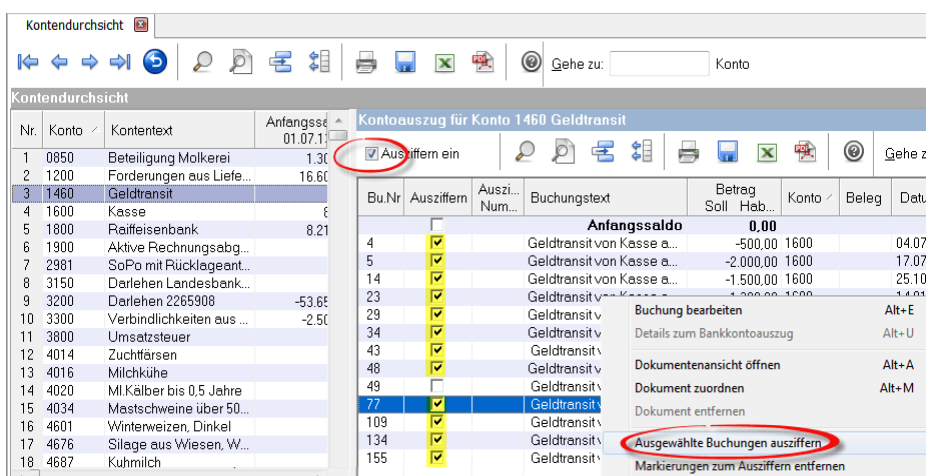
Kontendurchsicht

Gehe zu: Konto

Kontendurchsicht

| Nr. | Konto | Kontentext | Anfangss 01.07.1 |
|---|---|---|---|
| 1 | 0850 | Beteiligung Molkerei | 1.30 |
| 2 | 1200 | Forderungen aus Liefe... | 16.60 |
| 3 | 1460 | Geldtransit | |
| 4 | 1600 | Kasse | 8 |
| 5 | 1800 | Raiffeisenbank | 8.21 |
| 6 | 1900 | Aktive Rechnungsabg... | |
| 7 | 2981 | SoPo mit Rücklageant... | |
| 8 | 3150 | Darlehen Landesbank... | |
| 9 | 3200 | Darlehen 2265908 | -53.65 |
| 10 | 3300 | Verbindlichkeiten aus ... | -2.50 |
| 11 | 3800 | Umsatzsteuer | |
| 12 | 4014 | Zuchtfärsen | |
| 13 | 4016 | Milchkühe | |
| 14 | 4020 | Ml.Kälber bis 0,5 Jahre | |
| 15 | 4034 | Mastschweine über 50... | |
| 16 | 4601 | Winterweizen, Dinkel | |
| 17 | 4676 | Silage aus Wiesen, W... | |
| 18 | 4687 | Kuhmilch | |

Kontoauszug für Konto 1460 Geldtransit

Ausziffern ein

Gehe z

| Bu.Nr | Ausziffern | Auszi... Num... | Buchungstext | Betrag Soll Hab... | Konto | Beleg | Datu |
|---|---|---|---|---|---|---|---|
| | | | Anfangssaldo | 0,00 | | | |
| 4 | | | Geldtransit von Kasse a... | -500,00 | 1600 | | 04.07 |
| 5 | | | Geldtransit von Kasse a... | -2.000,00 | 1600 | | 17.07 |
| 14 | | | Geldtransit von Kasse a... | -1.500,00 | 1600 | | 25.10 |
| 23 | | | Geldtransit v | | | | |
| 29 | | | Geldtransit v | | | | |
| 34 | | | Geldtransit v | | | | |
| 43 | | | Geldtransit v | | | | |
| 48 | | | Geldtransit v | | | | |
| 49 | | | Geldtransit v | | | | |
| 77 | | | Geldtransit v | | | | |
| 109 | | | Geldtransit v | | | | |
| 134 | | | Geldtransit v | | | | |
| 155 | | | Geldtransit v | | | | |

Buchung bearbeiten Alt+E
Details zum Bankkontoauszug Alt+U
Dokumentenansicht öffnen Alt+A
Dokument zuordnen Alt+M
Dokument entfernen
Ausgewählte Buchungen ausziffern
Markierungen zum Ausziffern entfernen